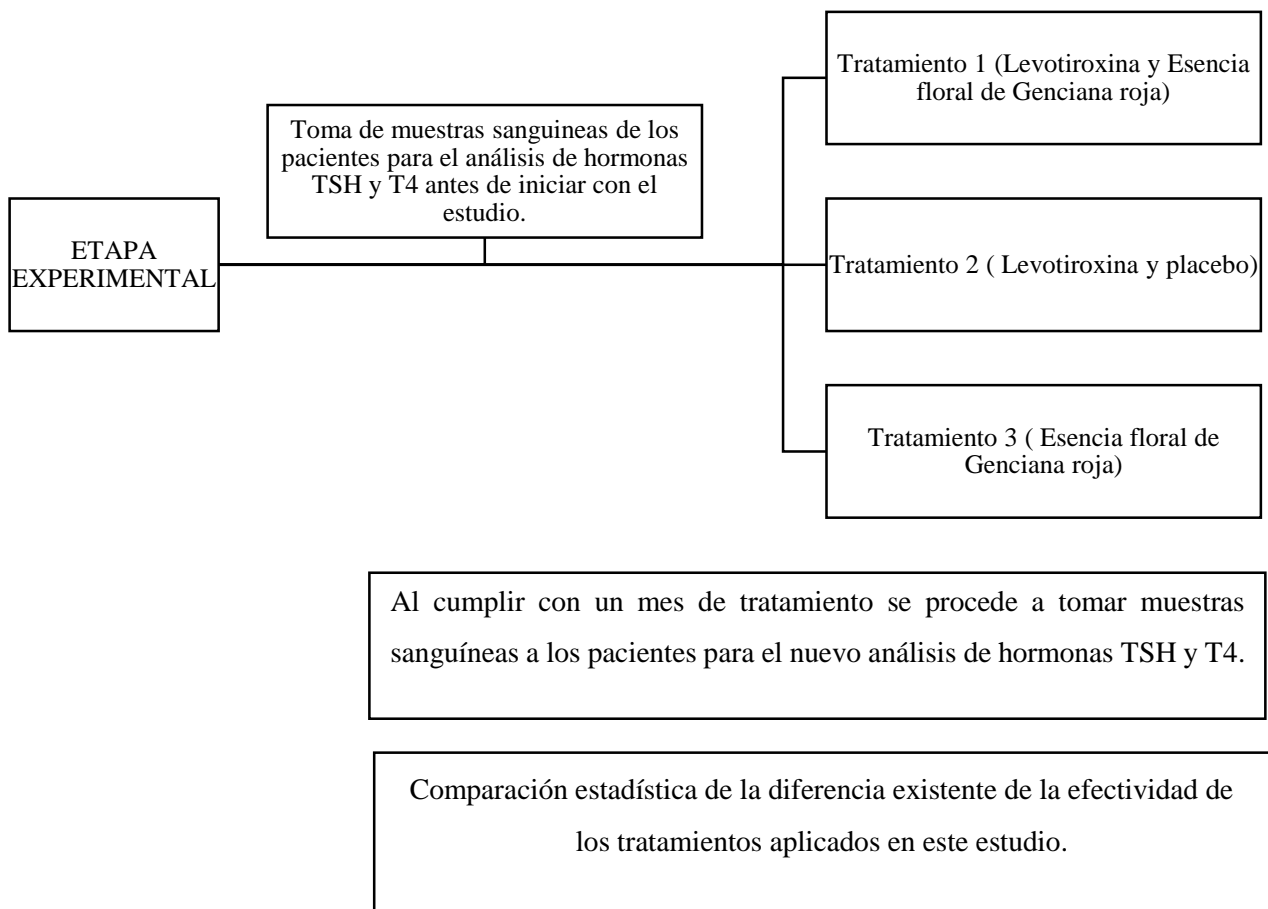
ETAPA EXPERIMENTAL

Toma de muestras sanguineas de los pacientes para el análisis de hormonas TSH y T4 antes de iniciar con el estudio.

Tratamiento 1 (Levotiroxina y Esencia floral de Genciana roja)

Tratamiento 2 ( Levotiroxina y placebo)

Tratamiento 3 ( Esencia floral de Genciana roja)

Al cumplir con un mes de tratamiento se procede a tomar muestras sanguíneas a los pacientes para el nuevo análisis de hormonas TSH y T4.

Comparación estadística de la diferencia existente de la efectividad de los tratamientos aplicados en este estudio.